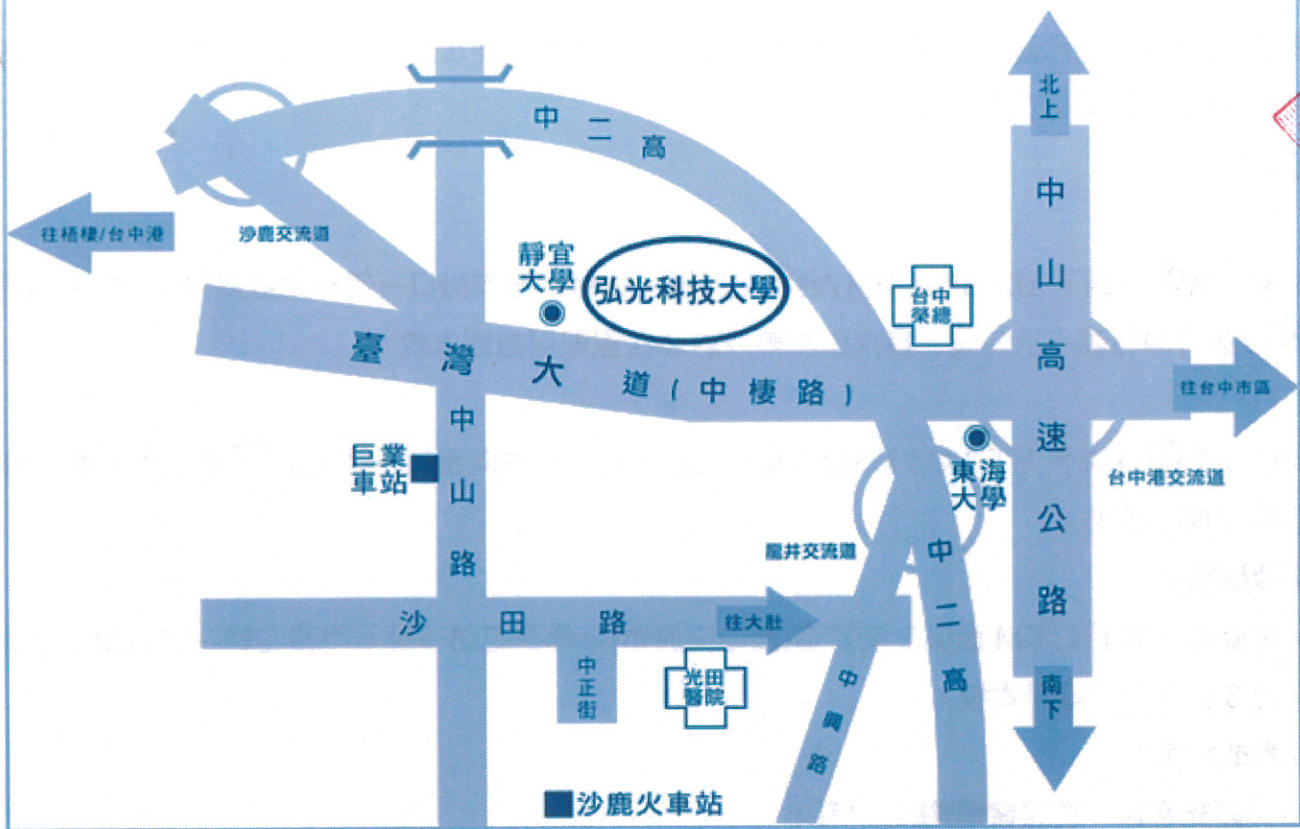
中二高

北上

往梧棲/台中港

沙鹿交流道

靜宜大學

弘光科技大學

台中榮總

中山高速公路

臺灣大道（中棲路）

往台中市區

巨業車站

中山路

東海大學

台中港交流道

龍井交流道

中二高

沙田路

往大肚

中正街

光田醫院

中興路

南下

沙鹿火車站